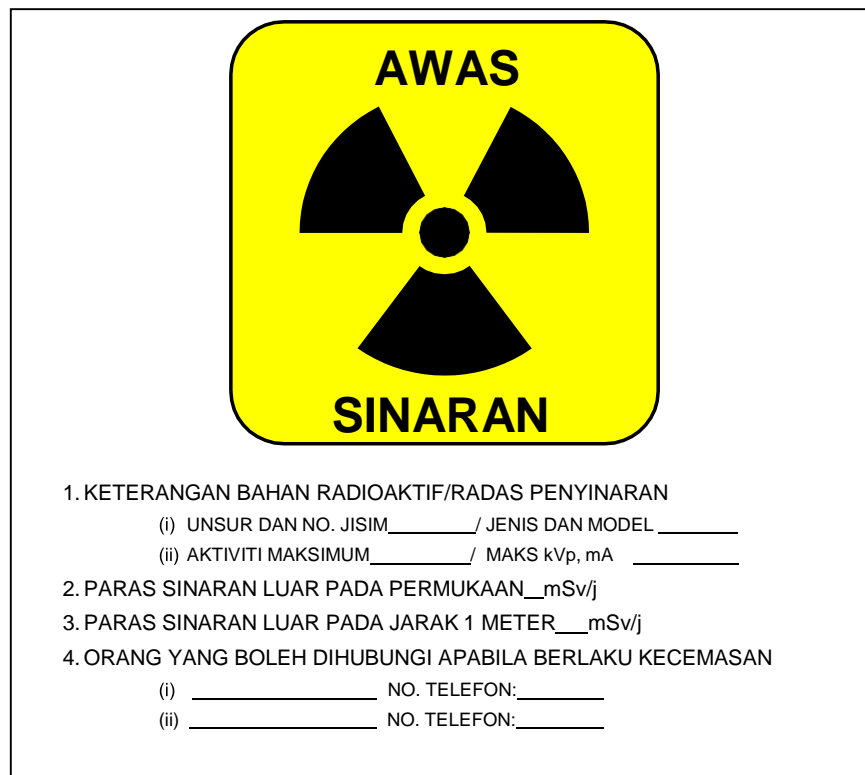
AWAS

SINARAN

1. KETERANGAN BAHAN RADIOAKTIF/RADAS PENYINARAN

(i) UNSUR DAN NO. JISIM________/ JENIS DAN MODEL ________

(ii) AKTIVITI MAKSIMUM________/ MAKS kVp, mA ________

2. PARAS SINARAN LUAR PADA PERMUKAAN__mSv/j

3. PARAS SINARAN LUAR PADA JARAK 1 METER___mSv/j

4. ORANG YANG BOLEH DIHUBUNGI APABILA BERLAKU KECEMASAN

(i) ________________ NO. TELEFON:________

(ii) ________________ NO. TELEFON:________